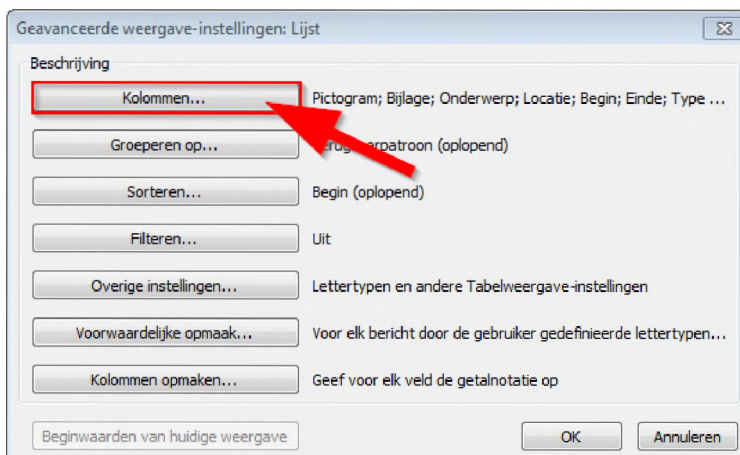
Geavanceerde weergave-instellingen: Lijst

Beschrijving

Kolommen...
Pictogram; Bijlage; Onderwerp; Locatie; Begin; Einde; Type ...

Groeperen op...
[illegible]erpatroon (oplopend)

Sorteren...
Begin (oplopend)

Filteren...
Uit

Overige instellingen...
Lettertypen en andere Tabelweergave-instellingen

Voorwaardelijke opmaak...
Voor elk bericht door de gebruiker gedefinieerde lettertypen...

Kolommen opmaken...
Geef voor elk veld de getalnotatie op

Beginwaarden van huidige weergave

OK

Annuleren